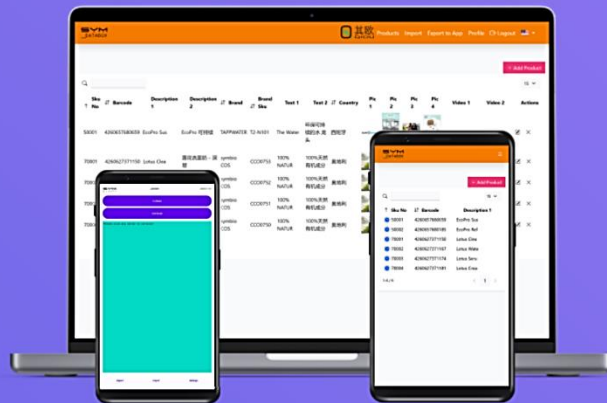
SYM DATABASE

Products Import Export to App Profile Logout

+ Add Product

| Sku No | Barcode | Description 1 | Description 2 | Brand | Brand Sku | Text 1 | Text 2 | Country | Pic 1 | Pic 2 | Pic 3 | Pic 4 | Video 1 | Video 2 | Actions |
|---|---|---|---|---|---|---|---|---|---|---|---|---|---|---|---|
| 50001 | 4260657680659 | EcoPro Sus | EcoPro 可持续 | TAPPWATER | T2-N101 | The Water | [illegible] | 西班牙 | | | | | | | |
| 70001 | 4260627371150 | Lotus Clea | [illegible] | symbio COS | CCO0752 | 100% NATUR | 100%天然有机成分 | 奥地利 | | | | | | | |
| | | | | symbio COS | CCO0752 | 100% NATUR | 100%天然有机成分 | 奥地利 | | | | | | | |
| | | | | symbio COS | CCO0751 | 100% NATUR | 100%天然有机成分 | 奥地利 | | | | | | | |
| | | | | symbio COS | CCO0750 | 100% NATUR | 100%天然有机成分 | 奥地利 | | | | | | | |

SYM DATABASE

+ Add Product

| Sku No | Barcode | Description 1 |
|---|---|---|
| 50001 | 4260657680659 | EcoPro Sus |
| 50002 | 4260657680185 | EcoPro Ref |
| 70001 | 4260627371150 | Lotus Clea |
| 70002 | 4260627371167 | Lotus Wate |
| 70003 | 4260627371174 | Lotus Sens |
| 70004 | 4260627371181 | Lotus Crea |

1-6 of 6

1